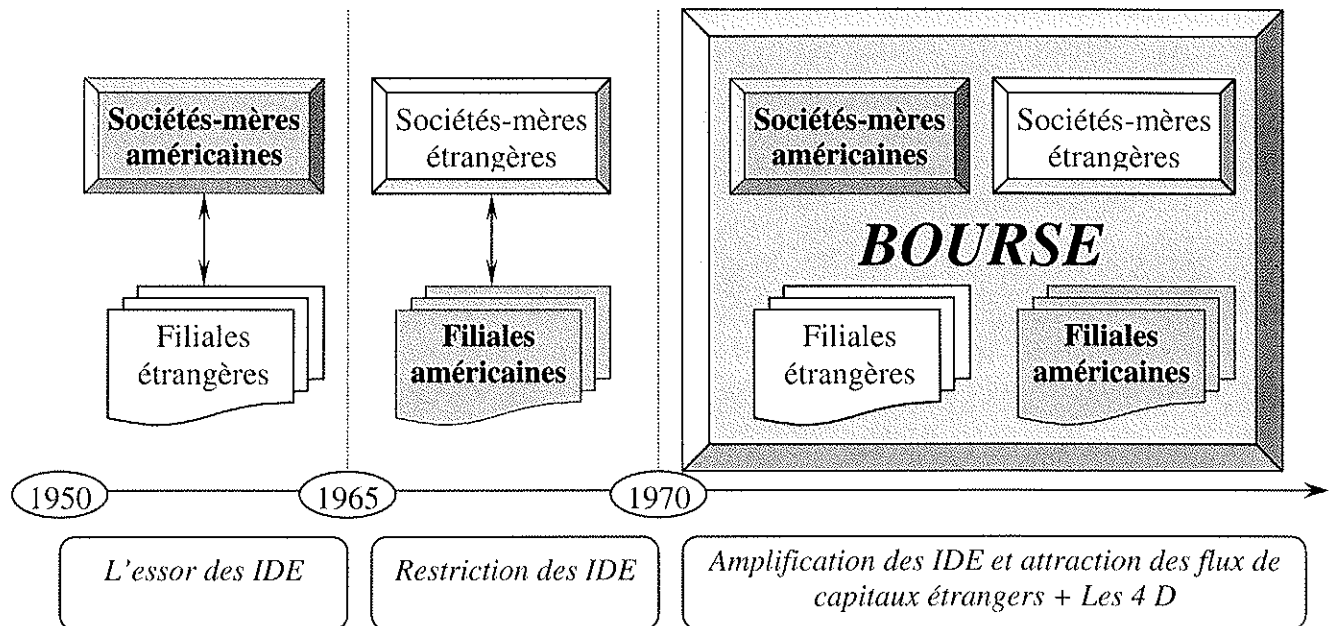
Sociétés-mères américaines

Filiales étrangères

Sociétés-mères étrangères

Filiales américaines

Sociétés-mères américaines

Sociétés-mères étrangères

BOURSE

Filiales étrangères

Filiales américaines

1950

1965

1970

L'essor des IDE

Restriction des IDE

Amplification des IDE et attraction des flux de capitaux étrangers + Les 4 D